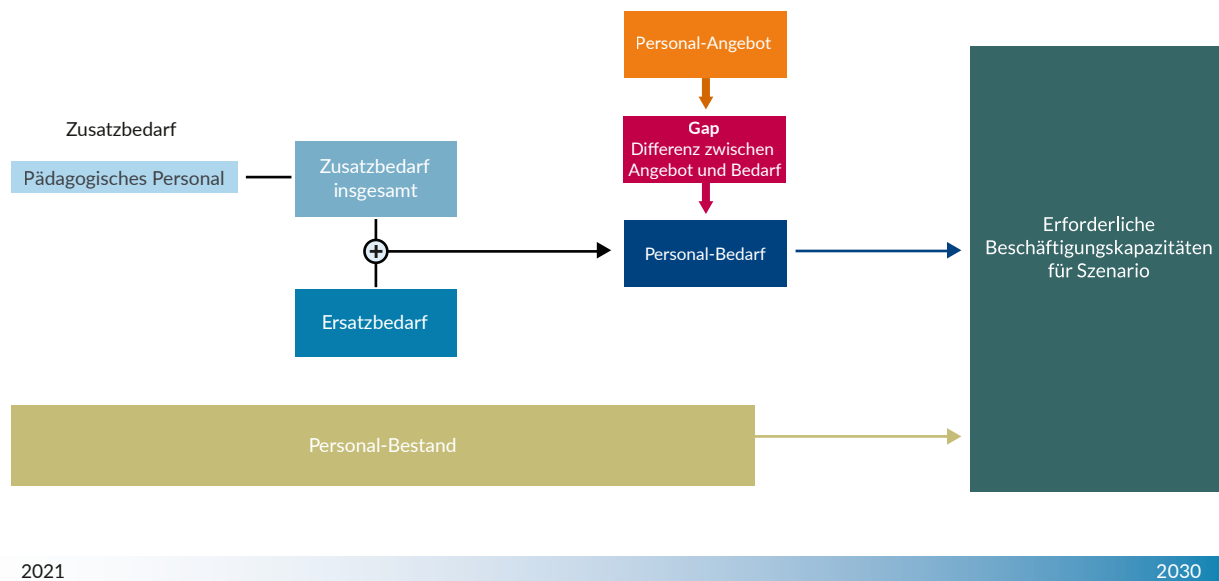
Personal-Angebot

Zusatzbedarf

Pädagogisches Personal

Zusatzbedarf insgesamt

Gap
Differenz zwischen Angebot und Bedarf

Personal-Bedarf

Ersatzbedarf

Erforderliche Beschäftigungskapazitäten für Szenario

Personal-Bestand

2021

2030